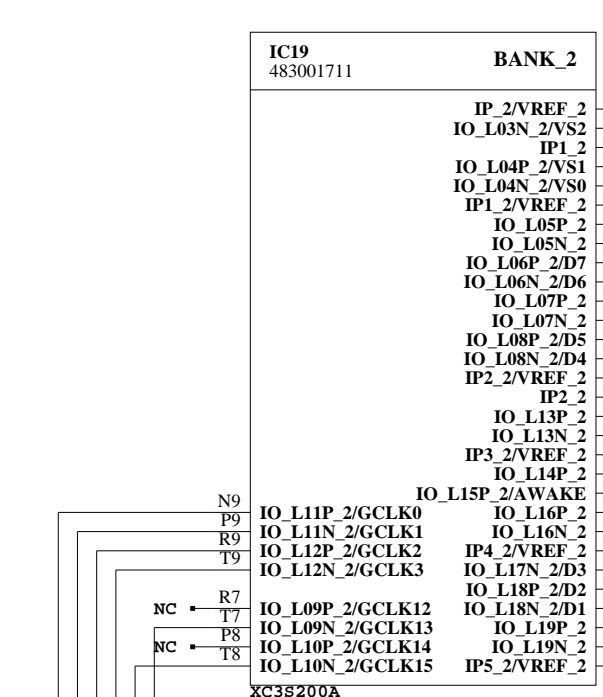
IC19
483001711

BANK_2

IP_2/VREF_2
IO_L03N_2/VS2
IP1_2
IO_L04P_2/VS1
IO_L04N_2/VS0
IP1_2/VREF_2
IO_L05P_2
IO_L05N_2
IO_L06P_2/D7
IO_L06N_2/D6
IO_L07P_2
IO_L07N_2
IO_L08P_2/D5
IO_L08N_2/D4
IP2_2/VREF_2
IP2_2
IO_L13P_2
IO_L13N_2
IP3_2/VREF_2
IO_L14P_2
IO_L15P_2/AWAKE

N9
P9
R9
T9
IO_L11P_2/GCLK0
IO_L11N_2/GCLK1
IO_L12P_2/GCLK2
IO_L12N_2/GCLK3
IO_L16P_2
IO_L16N_2
IP4_2/VREF_2
IO_L17N_2/D3
IO_L18P_2/D2

NC
R7
T7
NC
P8
T8
IO_L09P_2/GCLK12
IO_L09N_2/GCLK13
IO_L10P_2/GCLK14
IO_L10N_2/GCLK15
IO_L18N_2/D1
IO_L19P_2
IO_L19N_2
IP5_2/VREF_2

XC3S200A